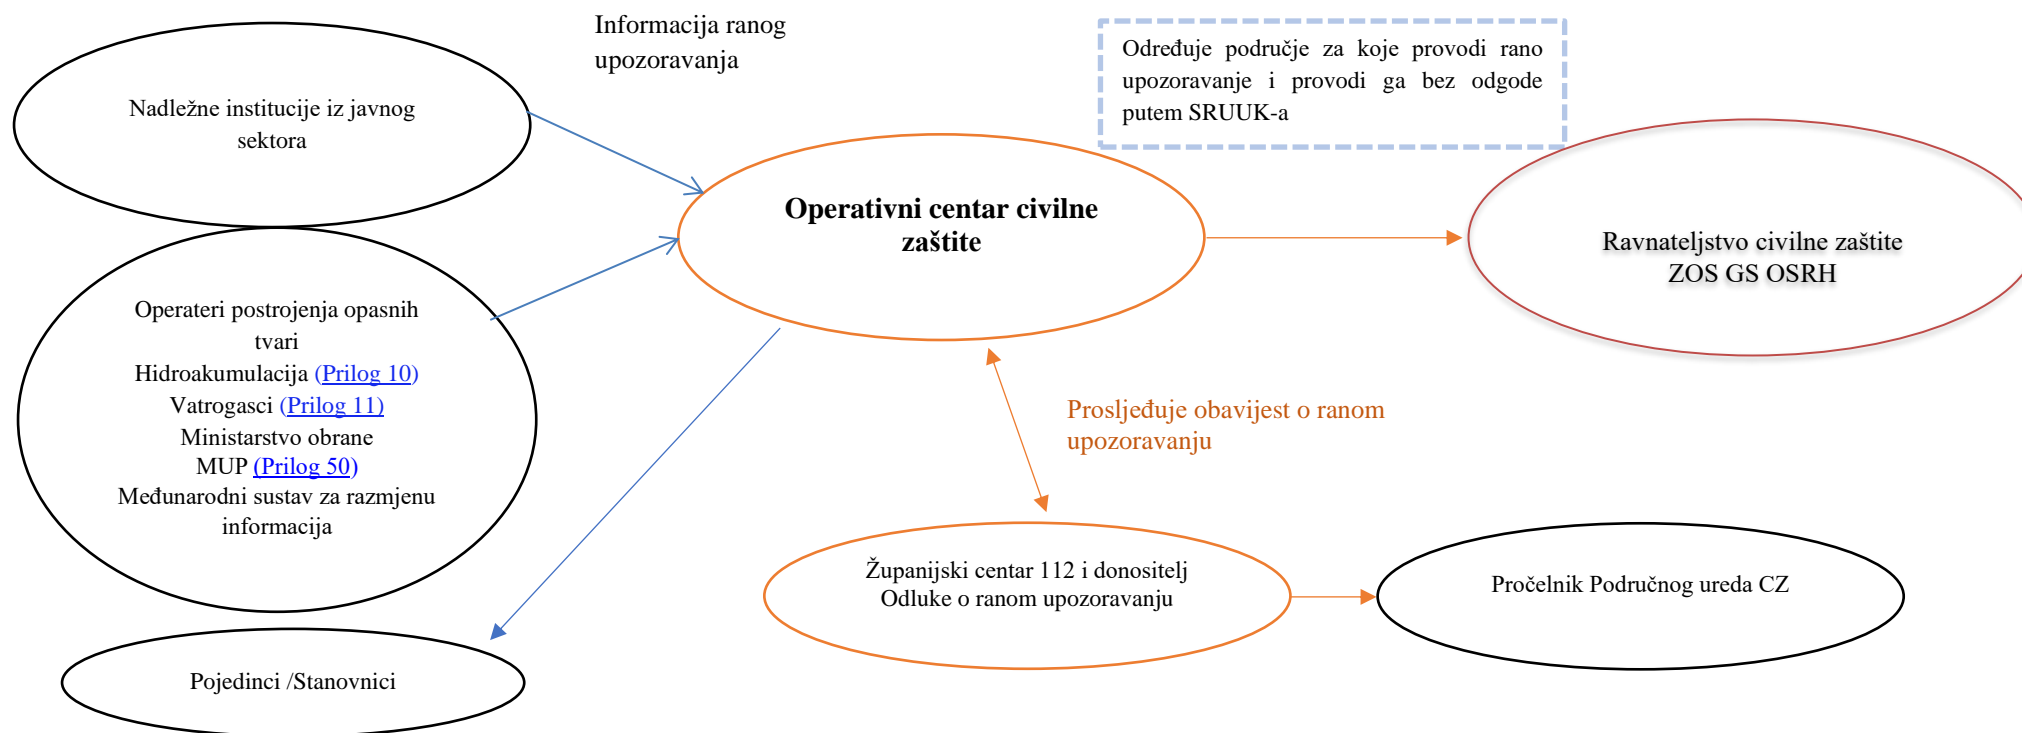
Informacija ranog upozoravanja

Određuje područje za koje provodi rano upozoravanje i provodi ga bez odgode putem SRUUK-a

Nadležne institucije iz javnog sektora

Operativni centar civilne zaštite

Ravnateljstvo civilne zaštite ZOS GS OSRH

Operateri postrojenja opasnih tvari
Hidroakumulacija (Prilog 10)
Vatrogasci (Prilog 11)
Ministarstvo obrane
MUP (Prilog 50)
Međunarodni sustav za razmjenu informacija

Prosljeđuje obavijest o ranom upozoravanju

Županijski centar 112 i donositelj Odluke o ranom upozoravanju

Pročelnik Područnog ureda CZ

Pojedinci /Stanovnici